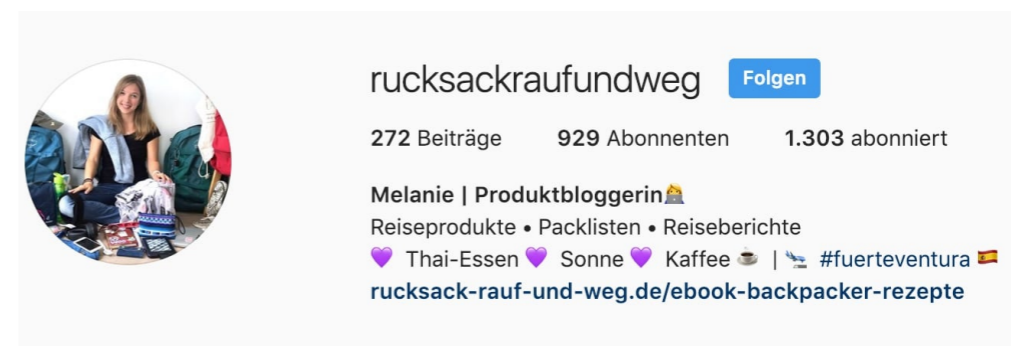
rucksackraufundweg Folgen

272 Beiträge 929 Abonnenten 1.303 abonniert

Melanie | Produktbloggerin👩‍💻
Reiseprodukte • Packlisten • Reiseberichte
💜 Thai-Essen 💜 Sonne 💜 Kaffee ☕ | 🛬 #fuerteventura 🇪🇸
rucksack-rauf-und-weg.de/ebook-backpacker-rezepte